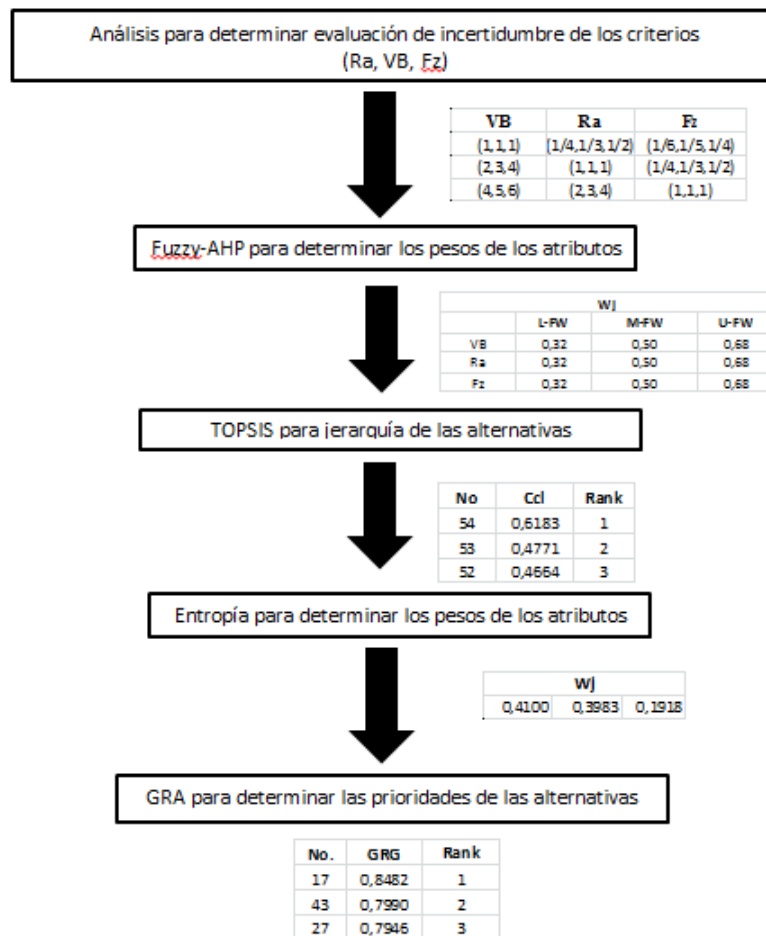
Análisis para determinar evaluación de incertidumbre de los criterios (Ra, VB, Fz)

| VB | Ra | Fz |
|---|---|---|
| (1,1,1) | (1/4,1/3,1/2) | (1/6,1/5,1/4) |
| (2,3,4) | (1,1,1) | (1/4,1/3,1/2) |
| (4,5,6) | (2,3,4) | (1,1,1) |

Fuzzy-AHP para determinar los pesos de los atributos

| | WJ | | |
|---|---|---|---|
| | L-FW | M-FW | U-FW |
| VB | 0,32 | 0,50 | 0,68 |
| Ra | 0,32 | 0,50 | 0,68 |
| Fz | 0,32 | 0,50 | 0,68 |

TOPSIS para jerarquía de las alternativas

| No | Ccl | Rank |
|---|---|---|
| 54 | 0,6183 | 1 |
| 53 | 0,4771 | 2 |
| 52 | 0,4664 | 3 |

Entropía para determinar los pesos de los atributos

| WJ | | |
|---|---|---|
| 0,4100 | 0,3983 | 0,1918 |

GRA para determinar las prioridades de las alternativas

| No. | GRG | Rank |
|---|---|---|
| 17 | 0,8482 | 1 |
| 43 | 0,7990 | 2 |
| 27 | 0,7946 | 3 |